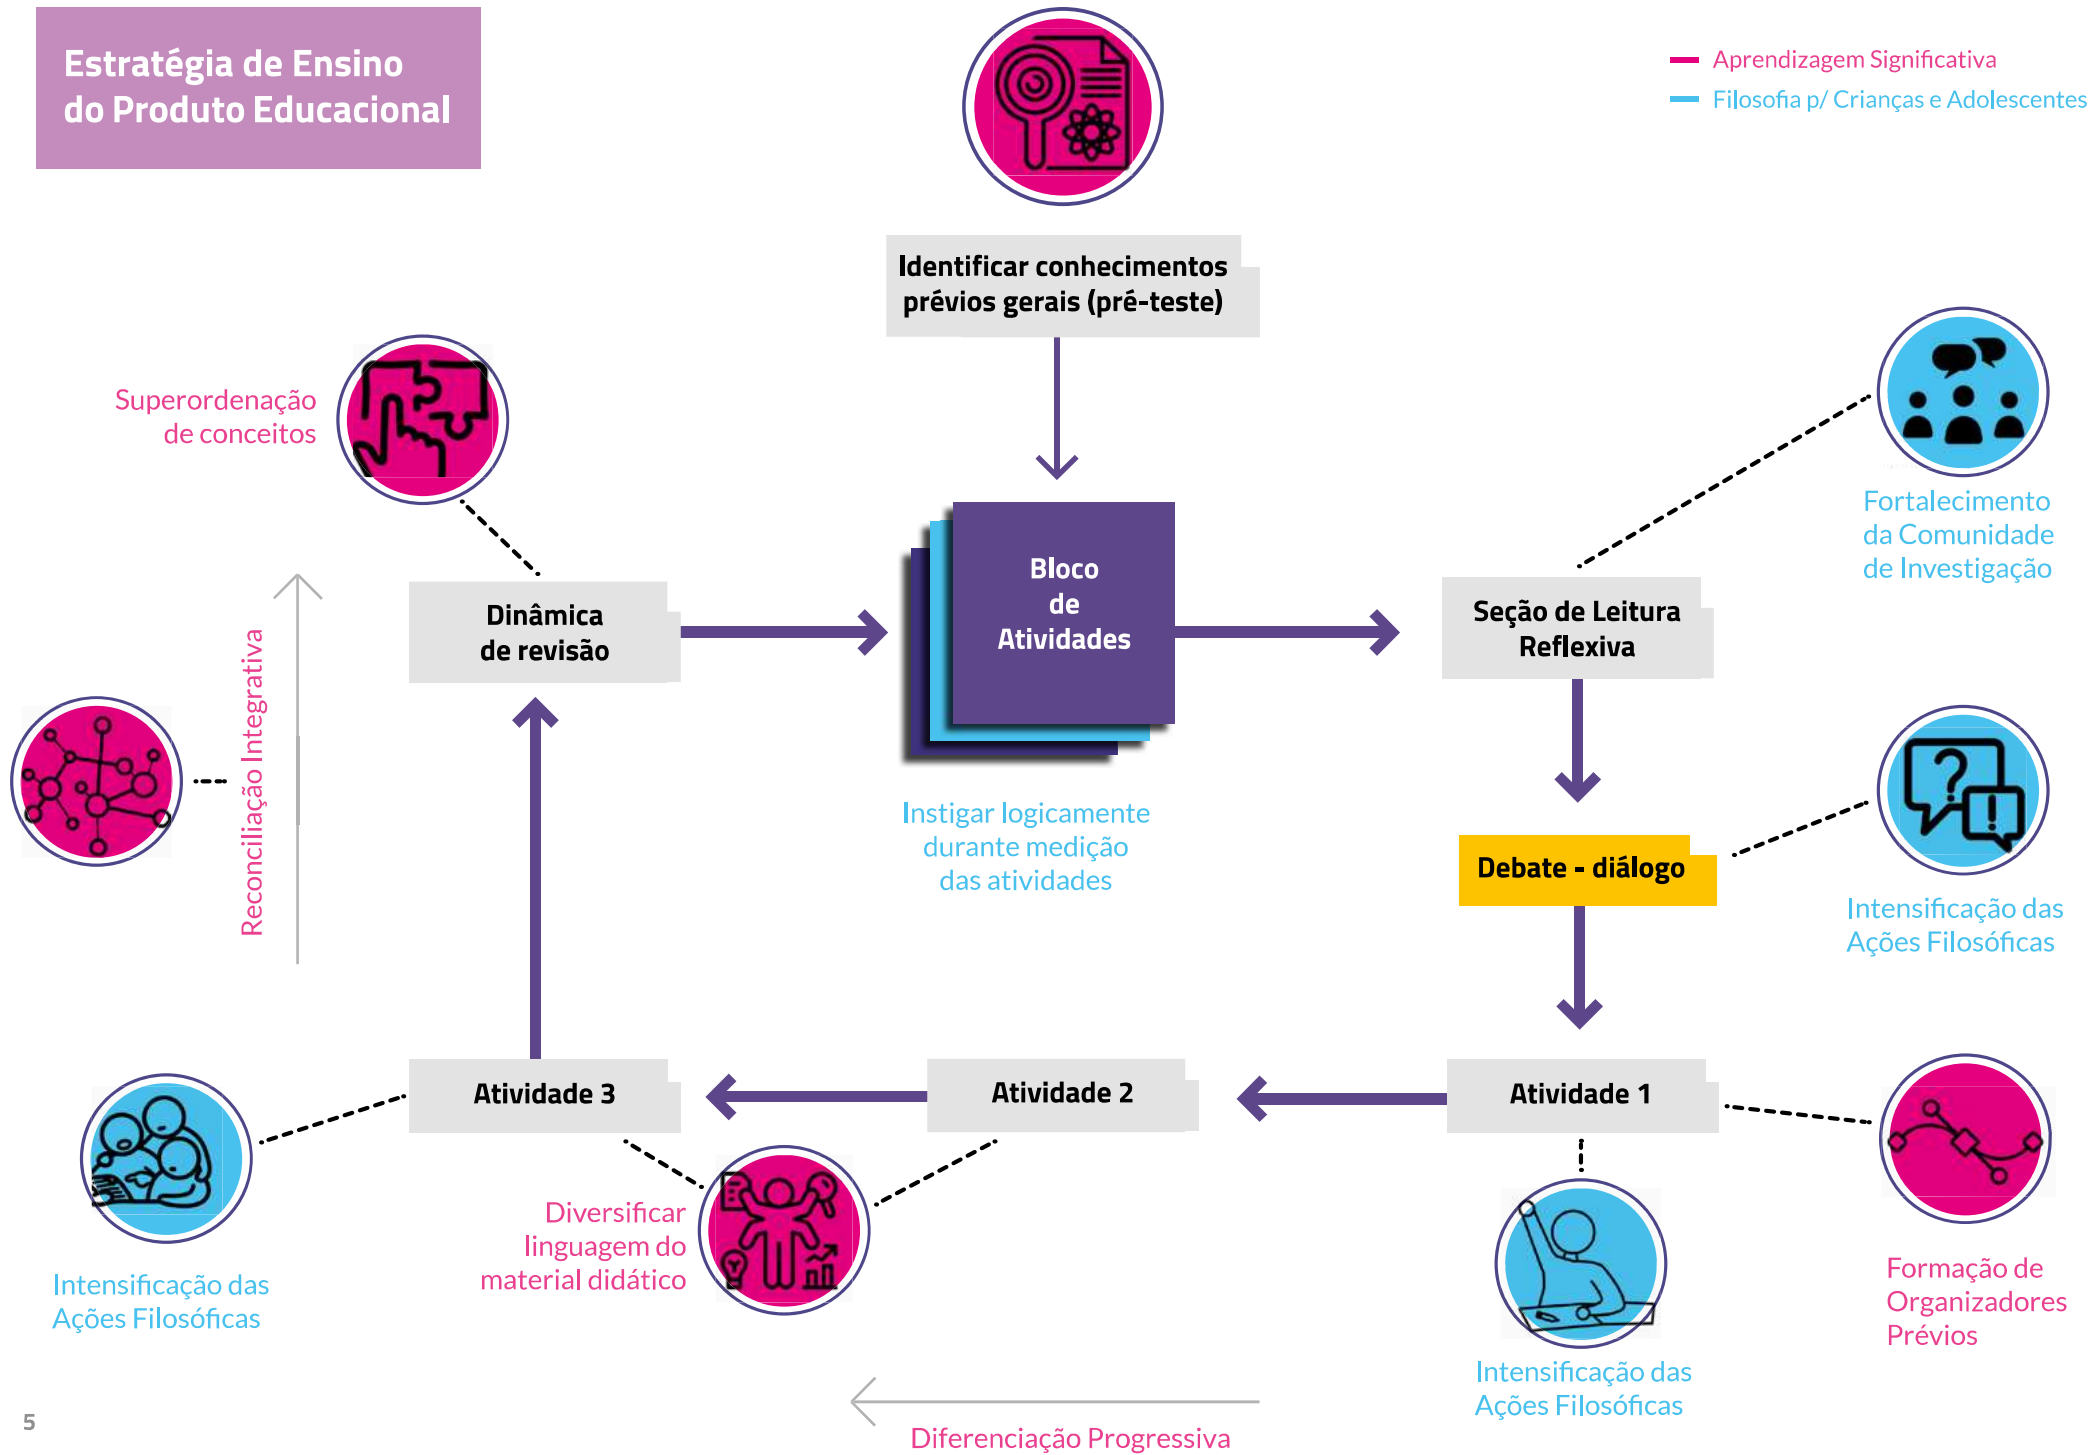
Estratégia de Ensino do Produto Educacional

Aprendizagem Significativa
Filosofia p/ Crianças e Adolescentes

Identificar conhecimentos prévios gerais (pré-teste)

Superordenação de conceitos

Fortalecimento da Comunidade de Investigação

Dinâmica de revisão

Bloco de Atividades

Seção de Leitura Reflexiva

Reconciliação Integrativa

Instigar logicamente durante medição das atividades

Debate - diálogo

Intensificação das Ações Filosóficas

Atividade 3

Atividade 2

Atividade 1

Intensificação das Ações Filosóficas

Diversificar linguagem do material didático

Formação de Organizadores Prévios

Intensificação das Ações Filosóficas

5

Diferenciação Progressiva